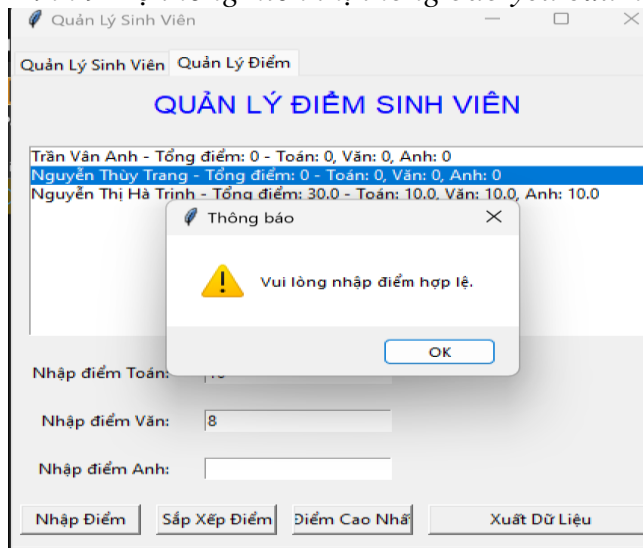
Quản Lý Sinh Viên

Quản Lý Sinh Viên | Quản Lý Điểm

QUẢN LÝ ĐIỂM SINH VIÊN

Trần Văn Anh - Tổng điểm: 0 - Toán: 0, Văn: 0, Anh: 0
Nguyễn Thùy Trang - Tổng điểm: 0 - Toán: 0, Văn: 0, Anh: 0
Nguyễn Thị Hà Trinh - Tổng điểm: 30.0 - Toán: 10.0, Văn: 10.0, Anh: 10.0

Thông báo

Vui lòng nhập điểm hợp lệ.

OK

Nhập điểm Toán: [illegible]

Nhập điểm Văn: 8

Nhập điểm Anh:

Nhập Điểm | Sắp Xếp Điểm | Điểm Cao Nhấ | Xuất Dữ Liệu